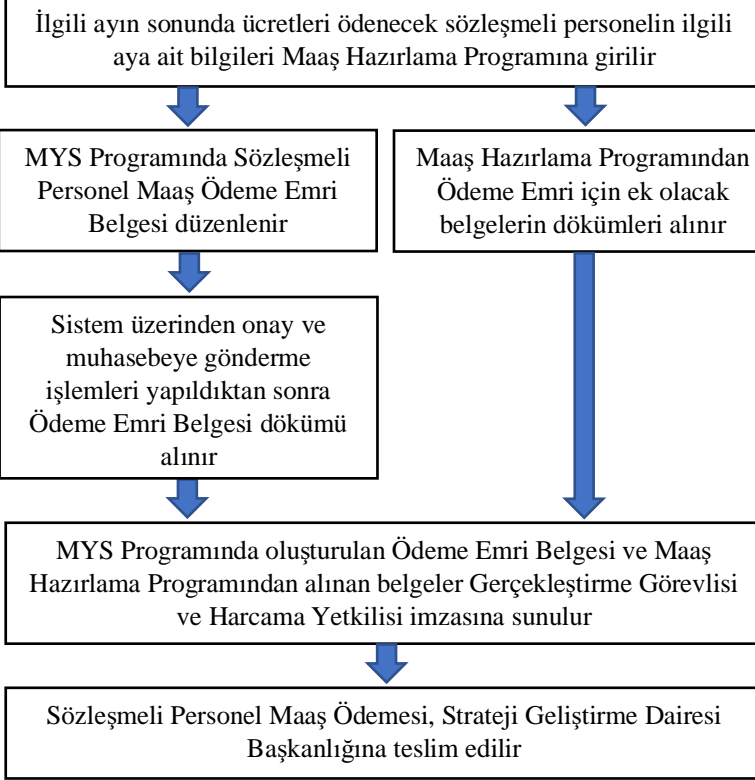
İlgili ayın sonunda ücretleri ödenecek sözleşmeli personelin ilgili aya ait bilgileri Maaş Hazırlama Programına girilir

MYS Programında Sözleşmeli Personel Maaş Ödeme Emri Belgesi düzenlenir

Maaş Hazırlama Programından Ödeme Emri için ek olacak belgelerin dökümleri alınır

Sistem üzerinden onay ve muhasebeye gönderme işlemleri yapıldıktan sonra Ödeme Emri Belgesi dökümü alınır

MYS Programında oluşturulan Ödeme Emri Belgesi ve Maaş Hazırlama Programından alınan belgeler Gerçekleştirme Görevlisi ve Harcama Yetkilisi imzasına sunulur

Sözleşmeli Personel Maaş Ödemesi, Strateji Geliştirme Dairesi Başkanlığına teslim edilir